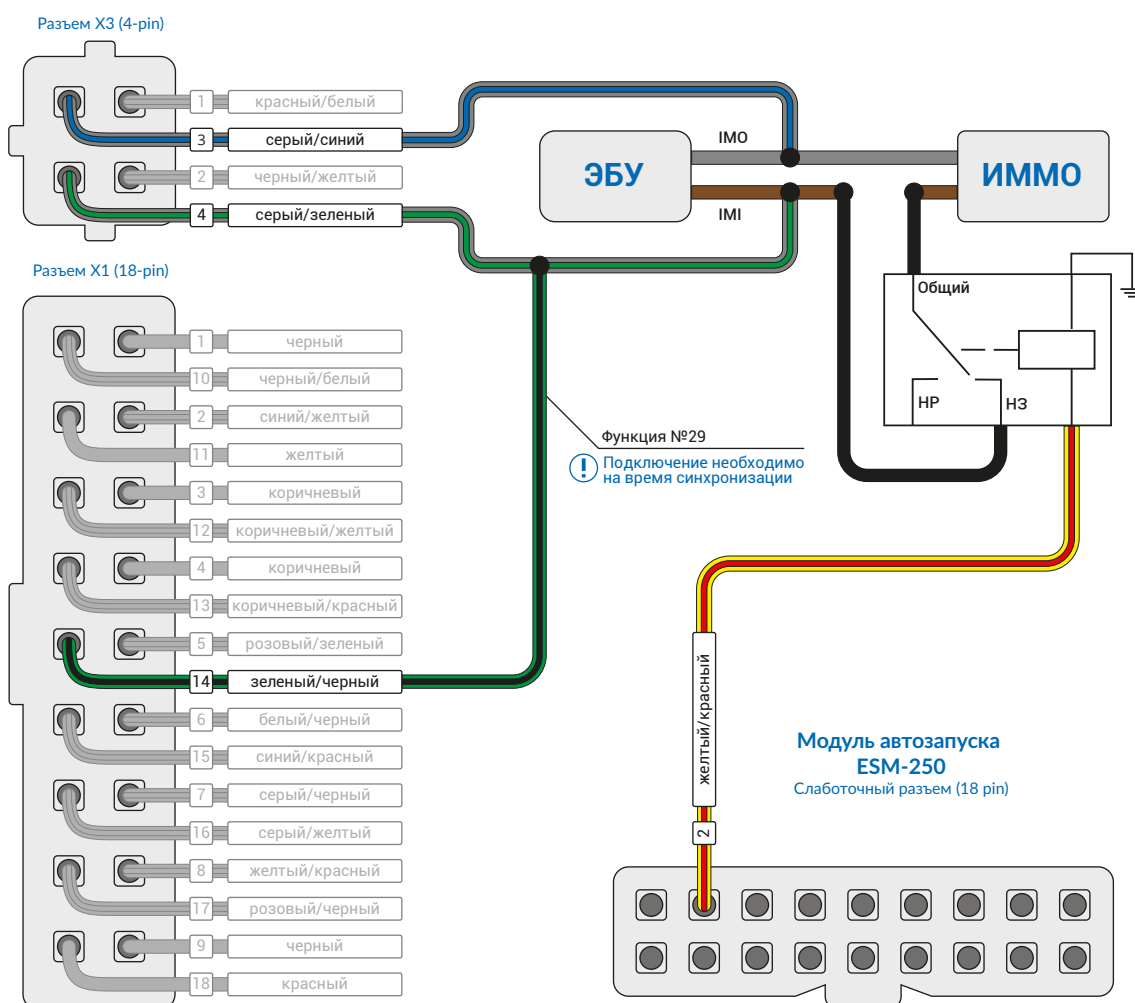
Разъем X3 (4-pin)

1 красный/белый
3 серый/синий
2 черный/желтый
4 серый/зеленый

ЭБУ

IMO

IMI

ИММО

Общий

НР

НЗ

Разъем X1 (18-pin)

1 черный
10 черный/белый
2 синий/желтый
11 желтый
3 коричневый
12 коричневый/желтый
4 коричневый
13 коричневый/красный
5 розовый/зеленый
14 зеленый/черный
6 белый/черный
15 синий/красный
7 серый/черный
16 серый/желтый
8 желтый/красный
17 розовый/черный
9 черный
18 красный

Функция №29

Подключение необходимо на время синхронизации

желтый/красный

2

Модуль автозапуска ESM-250

Слаботочный разъем (18 pin)